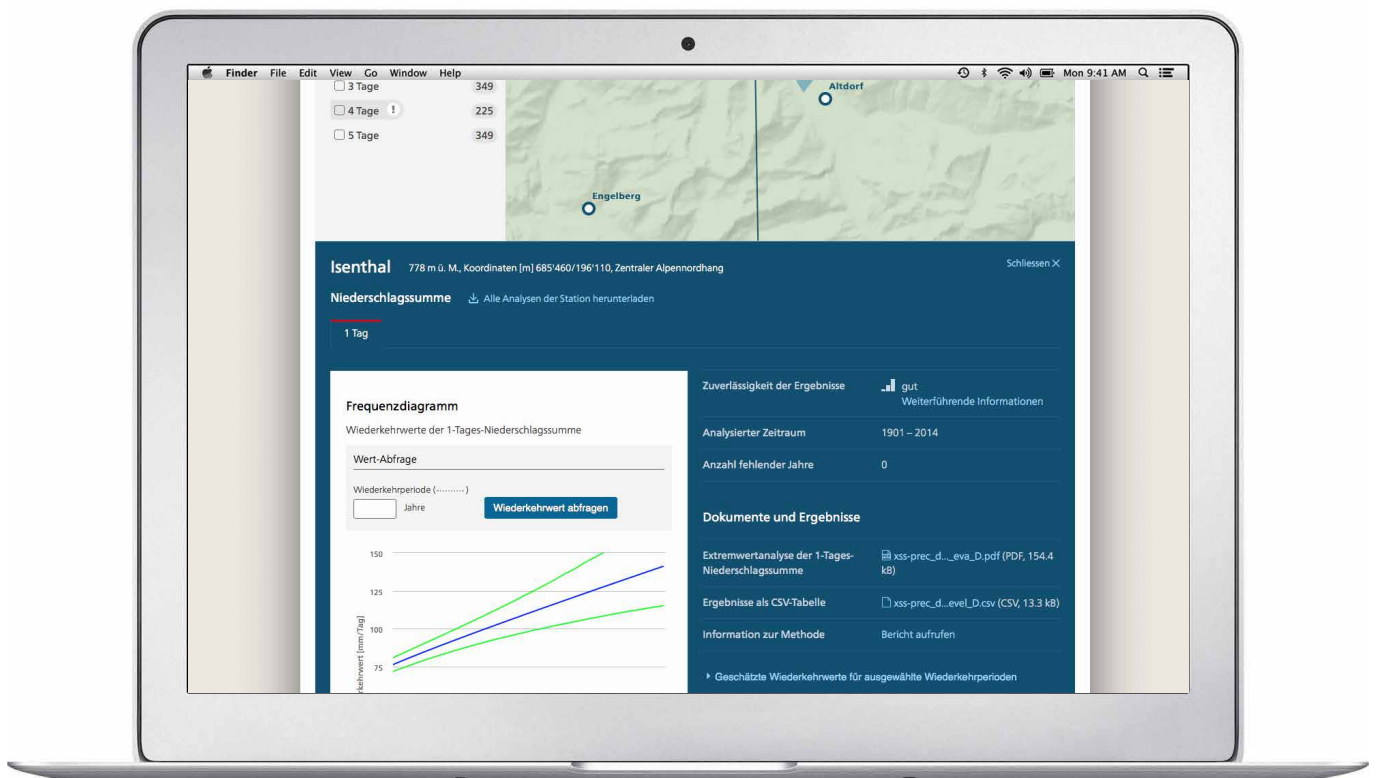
Finder File Edit View Go Window Help
Mon 9:41 AM

3 Tage 349
4 Tage ! 225
5 Tage 349

Altdorf
Engelberg

Isenthal 778 m ü. M., Koordinaten [m] 685'460/196'110, Zentraler Alpennordhang
Schliessen ×

Niederschlagssumme Alle Analysen der Station herunterladen

1 Tag

Frequenzdiagramm
Wiederkehrwerte der 1-Tages-Niederschlagssumme

Wert-Abfrage
Wiederkehrperiode (·········)
Jahre
Wiederkehrwert abfragen

150
125
100
75
rkehrwert [mm/Tag]

| Zuverlässigkeit der Ergebnisse | gut Weiterführende Informationen |
|---|---|
| Analysierter Zeitraum | 1901 – 2014 |
| Anzahl fehlender Jahre | 0 |

Dokumente und Ergebnisse

| Extremwertanalyse der 1-Tages-Niederschlagssumme | xss-prec_d..._eva_D.pdf (PDF, 154.4 kB) |
|---|---|
| Ergebnisse als CSV-Tabelle | xss-prec_d...evel_D.csv (CSV, 13.3 kB) |
| Information zur Methode | Bericht aufrufen |

Geschätzte Wiederkehrwerte für ausgewählte Wiederkehrperioden